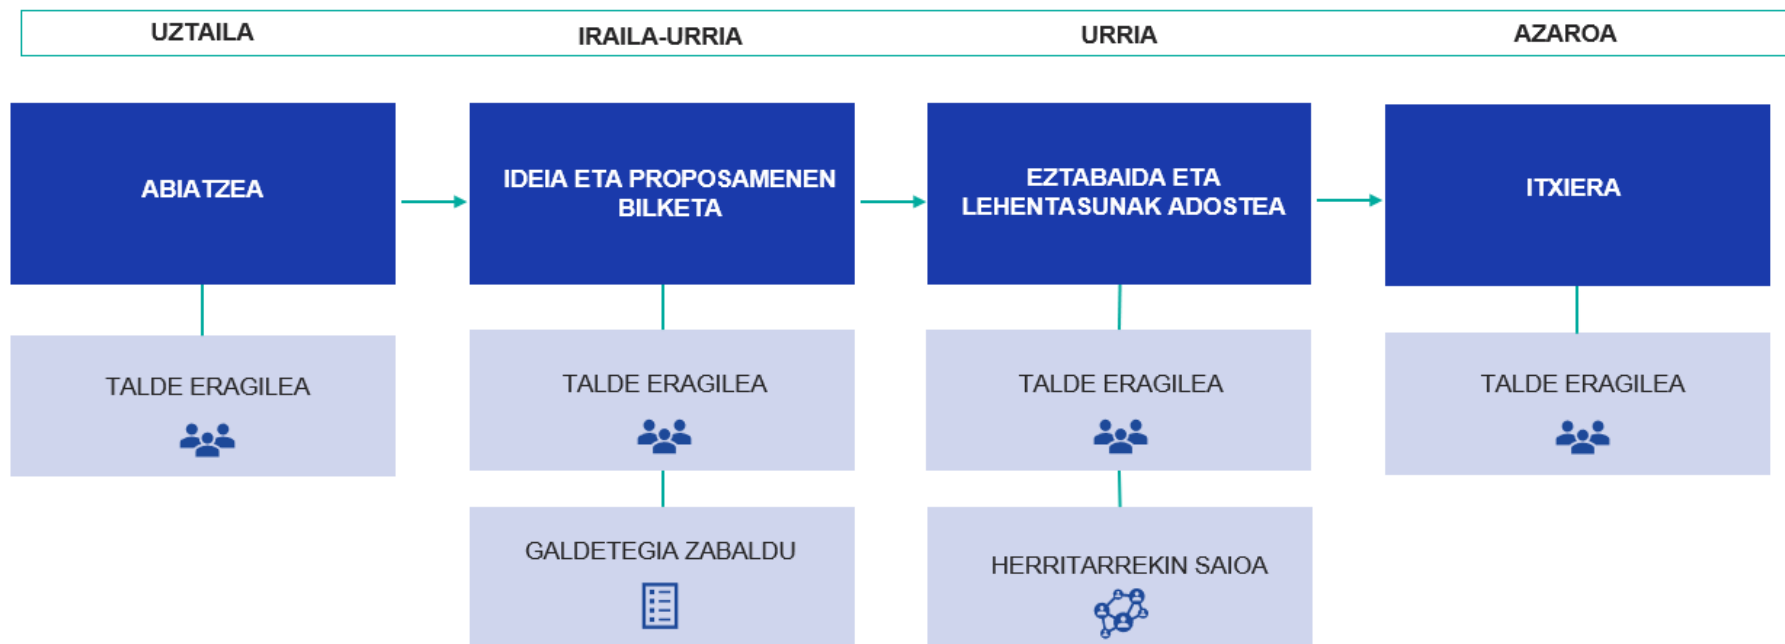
UZTAILA
IRAILA-URRIA
URRIA
AZAROA

ABIATZEA

TALDE ERAGILEA

IDEIA ETA PROPOSAMENEN BILKETA

TALDE ERAGILEA

GALDETEGIA ZABALDU

EZTABAIDA ETA LEHENTASUNAK ADOSTEA

TALDE ERAGILEA

HERRITARREKIN SAIOA

ITXIERA

TALDE ERAGILEA